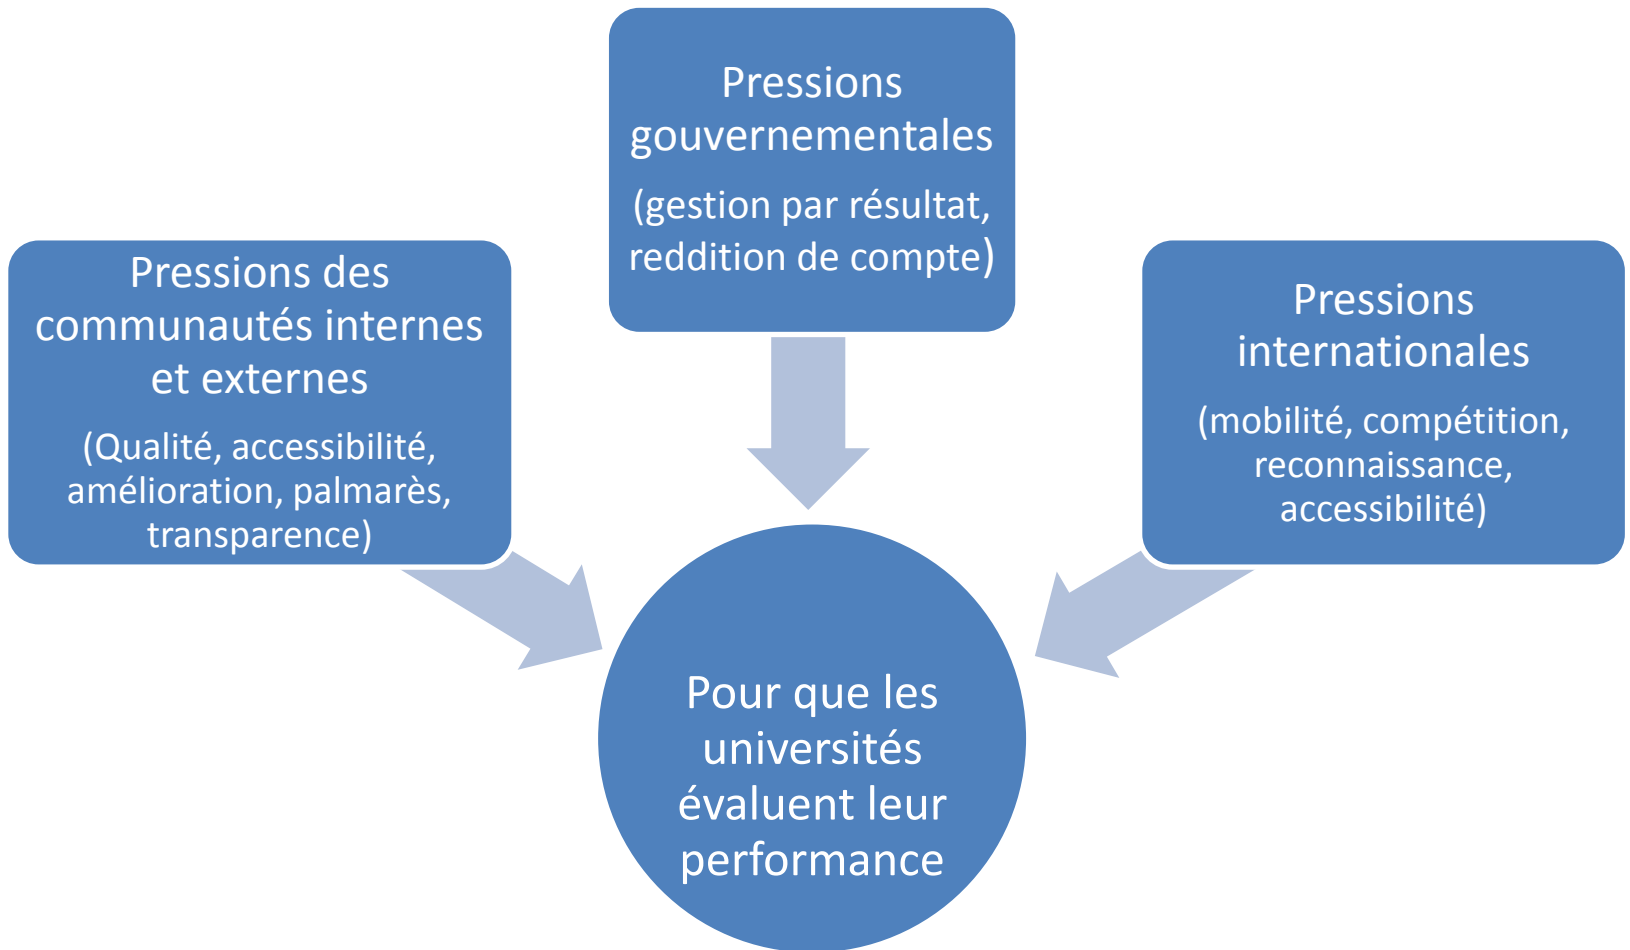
Pressions des communautés internes et externes

(Qualité, accessibilité, amélioration, palmarès, transparence)

Pressions gouvernementales

(gestion par résultat, reddition de compte)

Pressions internationales

(mobilité, compétition, reconnaissance, accessibilité)

Pour que les universités évaluent leur performance